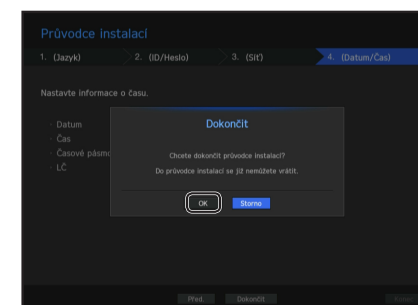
Průvodce instalací

1. (Jazyk)
2. (ID/Heslo)
3. (Síť)
4. (Datum/Čas)

Nastavte informace o čase.

Datum
Čas
Časové pásmo
LČ

Dokončit

Chcete dokončit průvodce instalací?
Do průvodce instalací se již nemůžete vrátit.

OK
Storno

Před.
Dokončit
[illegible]